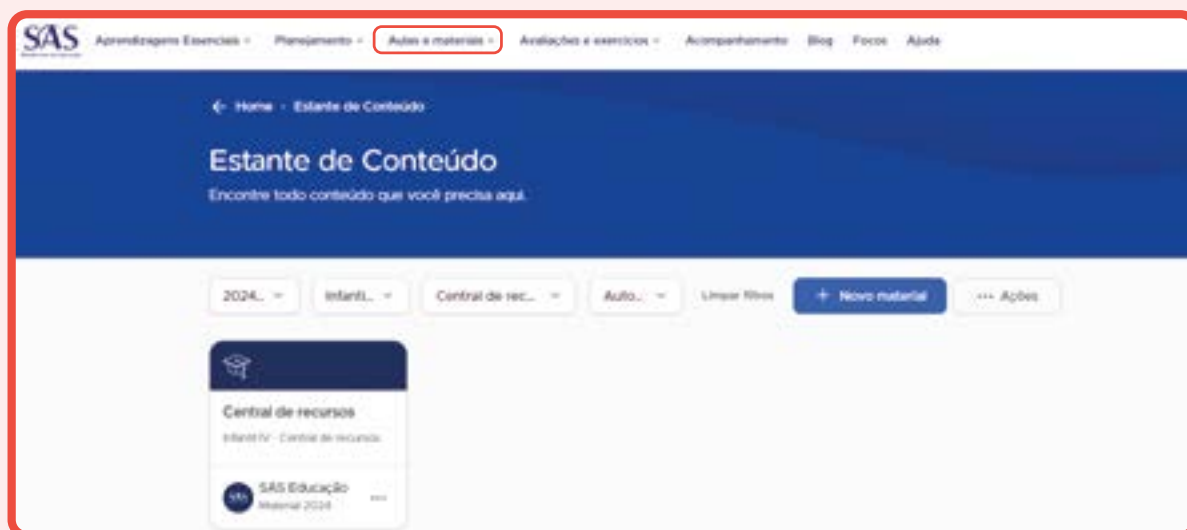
SAS

Aprendizagem Essencial ⌄ Planejamento ⌄ Aulas e materiais ⌄ Avaliações e exercícios ⌄ Acompanhamento Blog Focos Ajuda

← Home › Estante de Conteúdo

Estante de Conteúdo

Encontre todo conteúdo que você precisa aqui.

2024... ⌄ Infanti... ⌄ Central de rec... ⌄ Auto... ⌄ Limpar filtros + Novo material ··· Ações

Central de recursos

Infantil IV · Central de recursos

SAS Educação
Material 2024
···